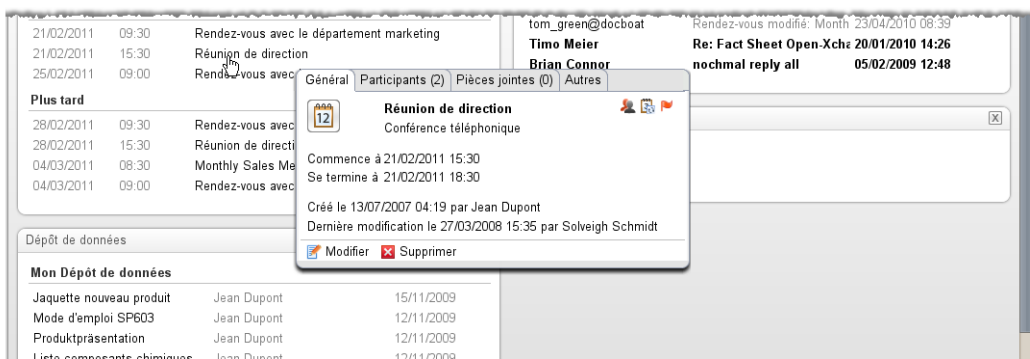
21/02/2011 09:30 Rendez-vous avec le département marketing
21/02/2011 15:30 Réunion de direction
25/02/2011 09:00 Rendez-vous avec

Plus tard

28/02/2011 09:30 Rendez-vous avec
28/02/2011 15:30 Réunion de directi
04/03/2011 08:30 Monthly Sales Me
04/03/2011 09:00 Rendez-vous avec

Dépôt de données

Mon Dépôt de données

| | | |
|---|---|---|
| Jaquette nouveau produit | Jean Dupont | 15/11/2009 |
| Mode d'emploi SP603 | Jean Dupont | 12/11/2009 |
| Produktpräsentation | Jean Dupont | 12/11/2009 |
| Liste composants chimiques | Jean Dupont | 12/11/2009 |

tom_green@docboat Rendez-vous modifié: Month 23/04/2010 08:39
Timo Meier Re: Fact Sheet Open-Xcha 20/01/2010 14:26
Brian Connor nochmal reply all 05/02/2009 12:48

Général | Participants (2) | Pièces jointes (0) | Autres

12

Réunion de direction
Conférence téléphonique

Commence à 21/02/2011 15:30
Se termine à 21/02/2011 18:30

Créé le 13/07/2007 04:19 par Jean Dupont
Dernière modification le 27/03/2008 15:35 par Solveigh Schmidt

Modifier Supprimer